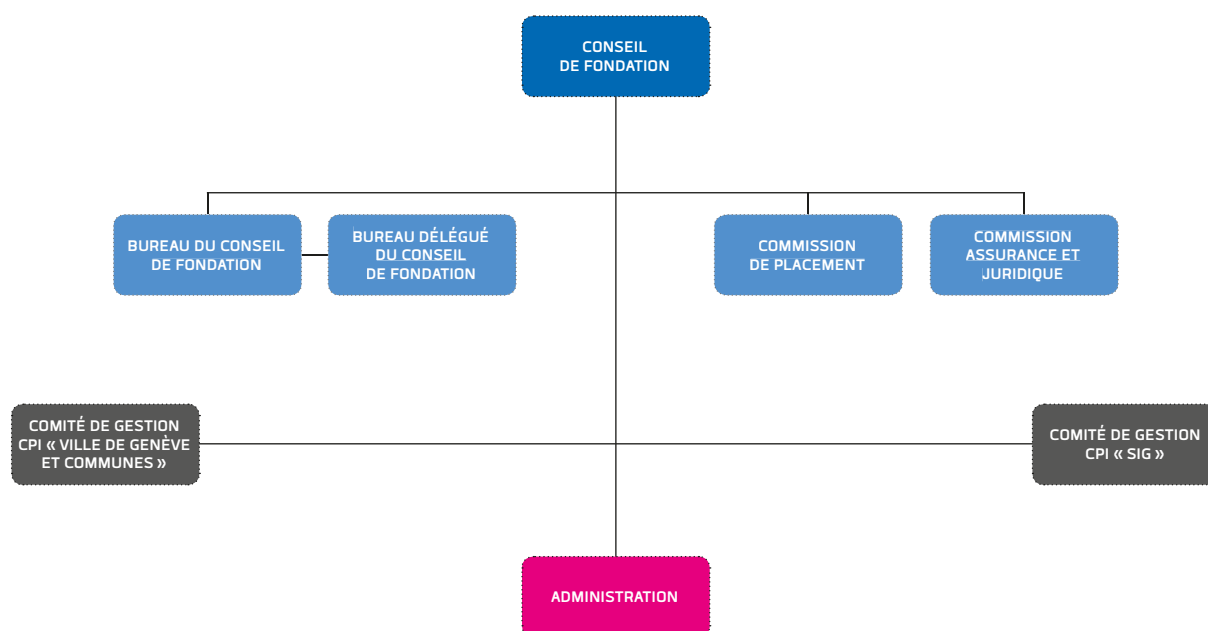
CONSEIL DE FONDATION

BUREAU DU CONSEIL DE FONDATION

BUREAU DÉLÉGUÉ DU CONSEIL DE FONDATION

COMMISSION DE PLACEMENT

COMMISSION ASSURANCE ET JURIDIQUE

COMITÉ DE GESTION CPI « VILLE DE GENÈVE ET COMMUNES »

COMITÉ DE GESTION CPI « SIG »

ADMINISTRATION